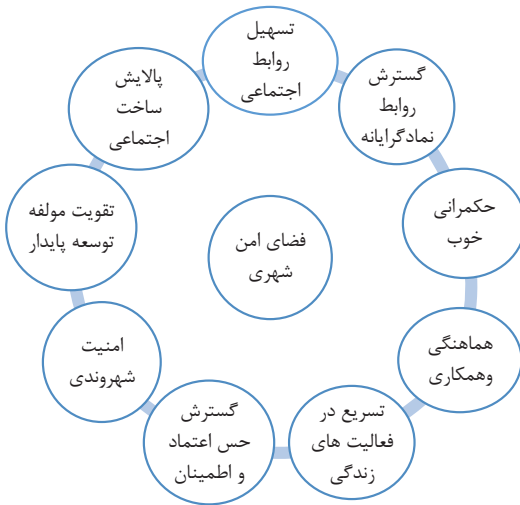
فضای امن شهری

تسهیل روابط اجتماعی

گسترش روابط نمادگرایانه

حکمرانی خوب

هماهنگی وهمکاری

تسریع در فعالیت های زندگی

گسترش حس اعتماد و اطمینان

امنیت شهروندی

تقویت مولفه توسعه پایدار

پالایش ساخت اجتماعی